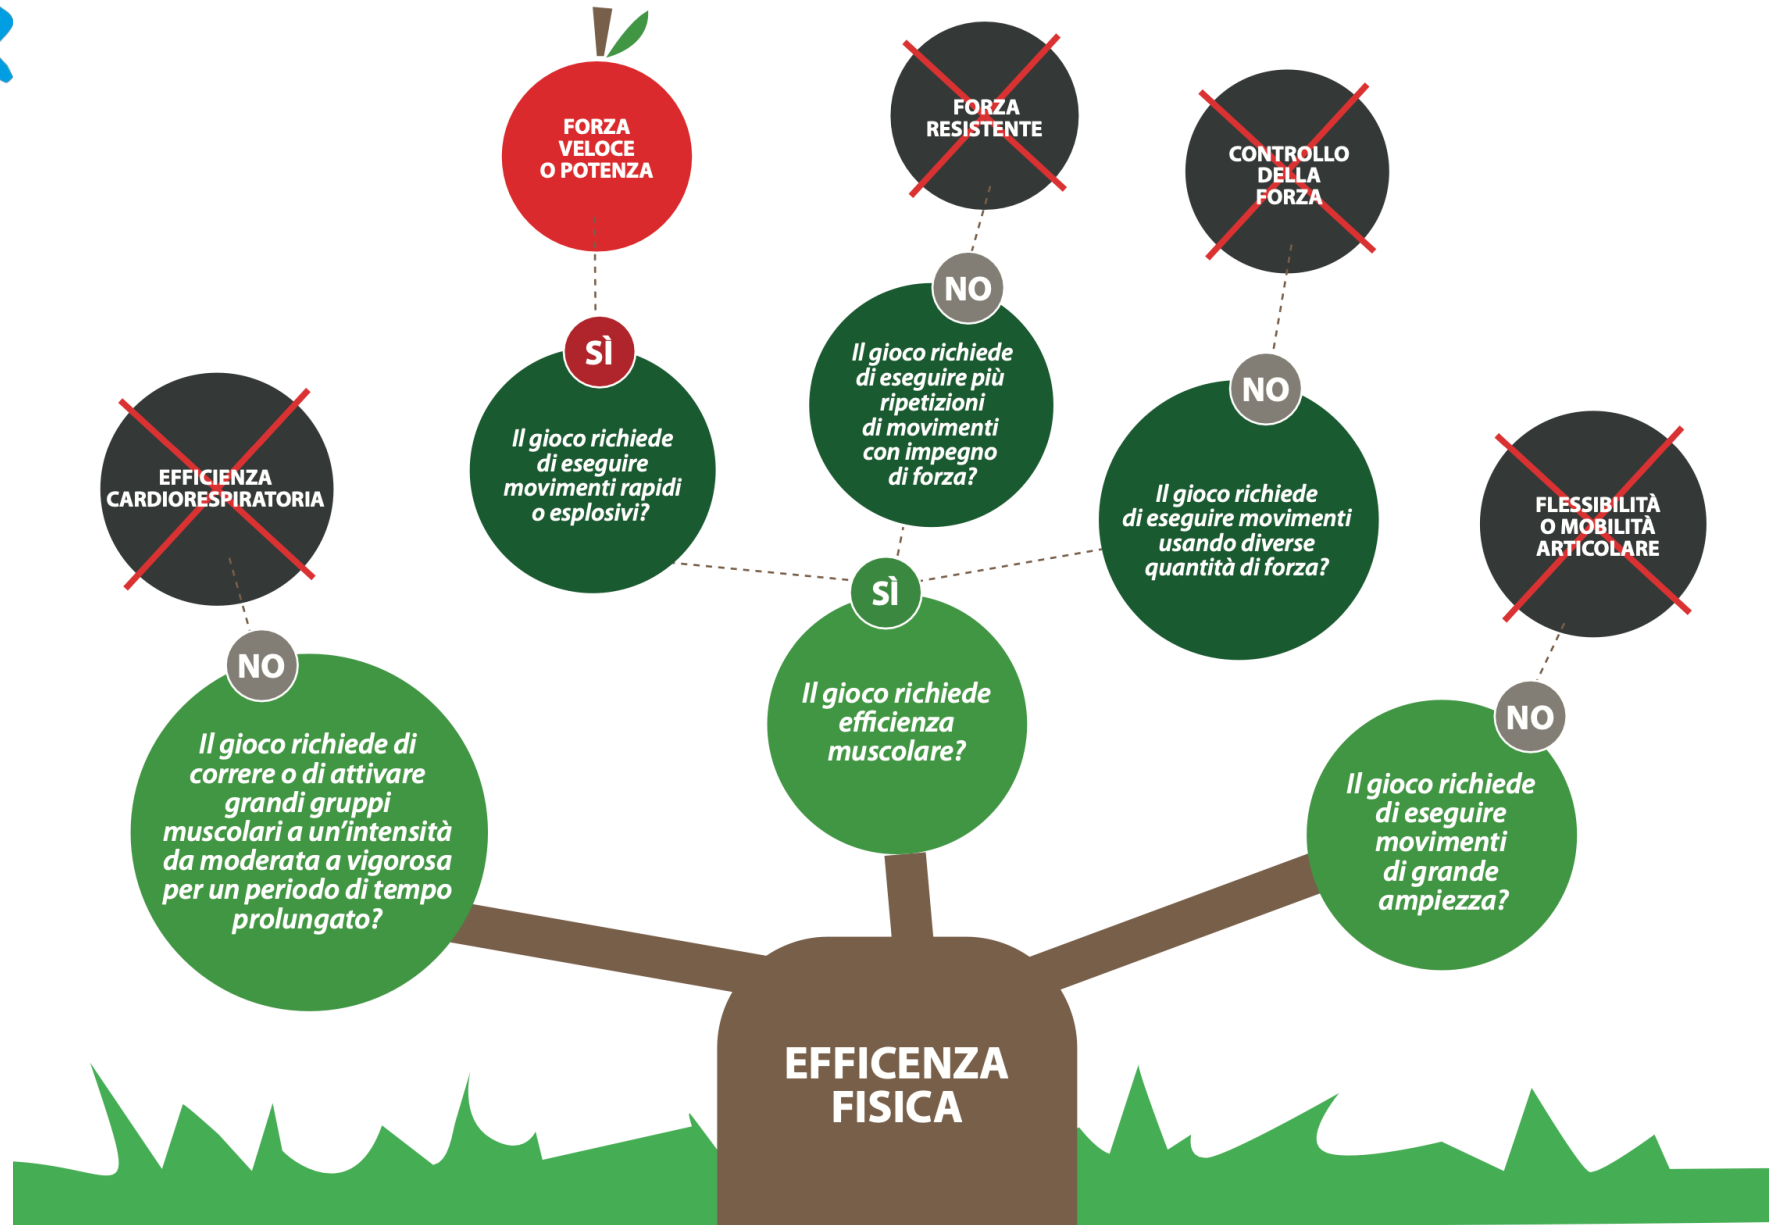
FORZA VELOCE O POTENZA

FORZA RESISTENTE

CONTROLLO DELLA FORZA

SÌ

Il gioco richiede di eseguire movimenti rapidi o esplosivi?

NO

Il gioco richiede di eseguire più ripetizioni di movimenti con impegno di forza?

NO

Il gioco richiede di eseguire movimenti usando diverse quantità di forza?

EFFICIENZA CARDIORESPIRATORIA

FLESSIBILITÀ O MOBILITÀ ARTICOLARE

SÌ

Il gioco richiede efficienza muscolare?

NO

Il gioco richiede di correre o di attivare grandi gruppi muscolari a un'intensità da moderata a vigorosa per un periodo di tempo prolungato?

NO

Il gioco richiede di eseguire movimenti di grande ampiezza?

EFFICENZA FISICA